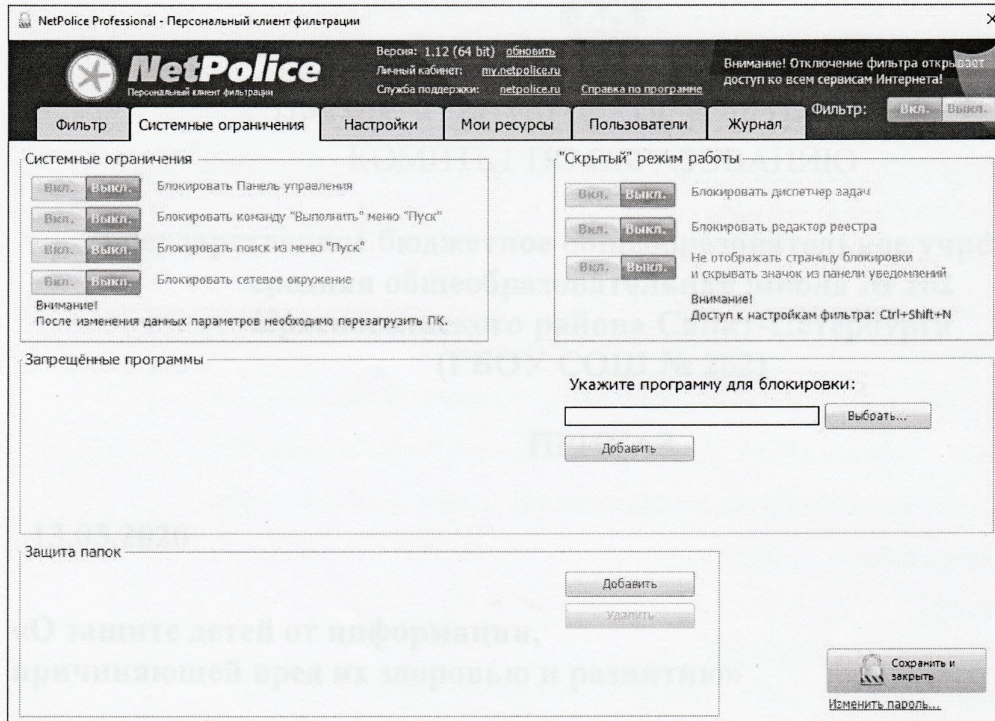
NetPolice Professional - Персональный клиент фильтрации

NetPolice
Персональный клиент фильтрации

Версия: 1.12 (64 bit) обновить
Личный кабинет: my.netpolice.ru
Служба поддержки: netpolice.ru
Справка по программе

Внимание! Отключение фильтра открывает доступ ко всем сервисам Интернета!

Фильтр: Вкл. Выкл.

Фильтр | Системные ограничения | Настройки | Мои ресурсы | Пользователи | Журнал

Системные ограничения
Вкл. Выкл. Блокировать Панель управления
Вкл. Выкл. Блокировать команду "Выполнить" меню "Пуск"
Вкл. Выкл. Блокировать поиск из меню "Пуск"
Вкл. Выкл. Блокировать сетевое окружение
Внимание!
После изменения данных параметров необходимо перезагрузить ПК.

"Скрытый" режим работы
Вкл. Выкл. Блокировать диспетчер задач
Вкл. Выкл. Блокировать редактор реестра
Вкл. Выкл. Не отображать страницу блокировки и скрывать значок из панели уведомлений
Внимание!
Доступ к настройкам фильтра: Ctrl+Shift+N

Запрещённые программы
Укажите программу для блокировки:
Выбрать...
Добавить

Защита папок
Добавить
Удалить

Сохранить и закрыть
Изменить пароль...

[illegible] бюджетное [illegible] учреждение
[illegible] общеобразовательная школа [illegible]
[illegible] района Санкт-Петербурга
(ГБОУ СОШ № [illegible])
П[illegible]
13.05.2020
О защите детей от информации,
причиняющей вред их здоровью и развитию